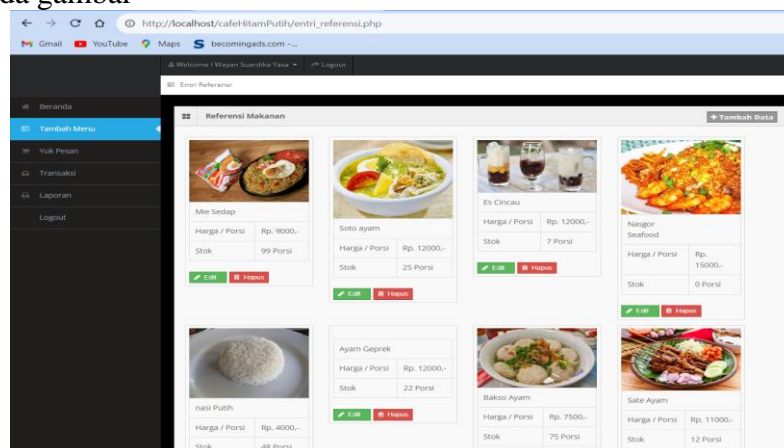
da gambar

http://localhost/cafeHitamPutih/entri_referensi.php

Gmail YouTube Maps becomingads.com -...

Welcome I Wayan Suardika Yasa ▾ Logout

Entri Referensi

Beranda
Tambah Menu
Yuk Pesan
Transaksi
Laporan
Logout

Referensi Makanan

+ Tambah Data

Mie Sedap

| Harga / Porsi | Rp. 9000,- |
|---|---|
| Stok | 99 Porsi |

Edit Hapus

Soto ayam

| Harga / Porsi | Rp. 12000,- |
|---|---|
| Stok | 25 Porsi |

Edit Hapus

Es Cincau

| Harga / Porsi | Rp. 12000,- |
|---|---|
| Stok | 7 Porsi |

Edit Hapus

Nasgor Seafood

| Harga / Porsi | Rp. 15000,- |
|---|---|
| Stok | 0 Porsi |

Edit Hapus

nasi Putih

| Harga / Porsi | Rp. 4000,- |
|---|---|
| Stok | 48 Porsi |

Ayam Geprek

| Harga / Porsi | Rp. 12000,- |
|---|---|
| Stok | 22 Porsi |

Edit Hapus

Bakso Ayam

| Harga / Porsi | Rp. 7500,- |
|---|---|
| Stok | 75 Porsi |

Sate Ayam

| Harga / Porsi | Rp. 11000,- |
|---|---|
| Stok | 12 Porsi |